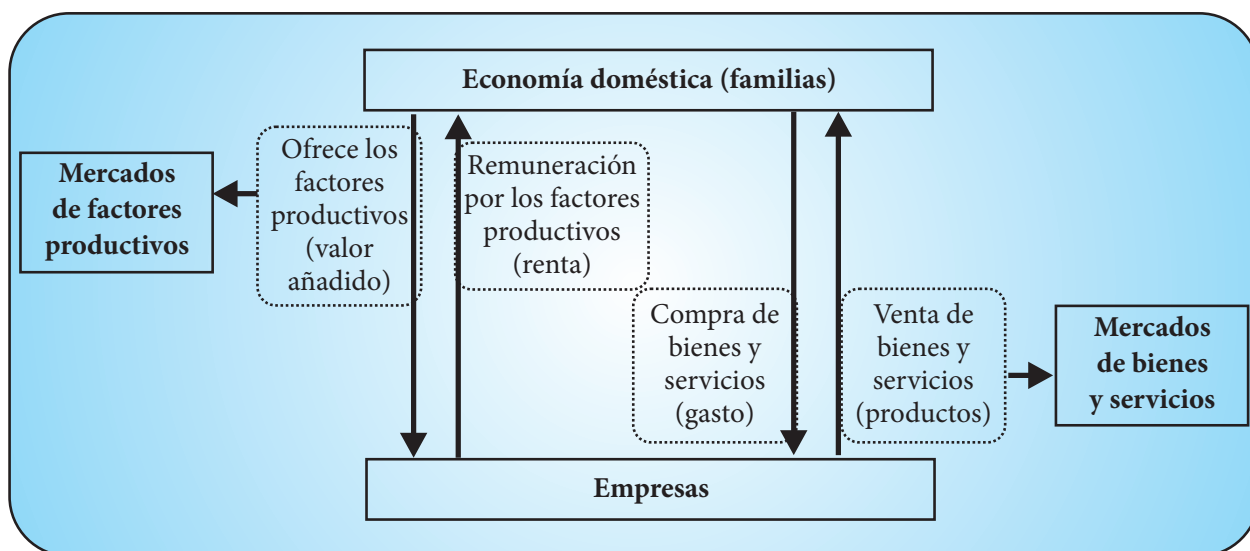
Economía doméstica (familias)

Mercados de factores productivos

Ofrece los factores productivos (valor añadido)

Remuneración por los factores productivos (renta)

Compra de bienes y servicios (gasto)

Venta de bienes y servicios (productos)

Mercados de bienes y servicios

Empresas